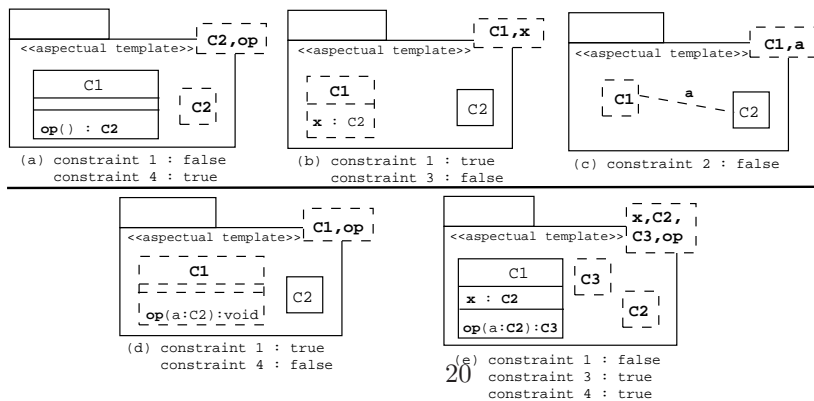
<<aspectual template>> C2,op

C1

op() : C2

C2

(a) constraint 1 : false
constraint 4 : true

<<aspectual template>> C1,x

C1

x : C2

C2

(b) constraint 1 : true
constraint 3 : false

<<aspectual template>> C1,a

C1

a

C2

(c) constraint 2 : false

<<aspectual template>> C1,op

C1

op(a:C2):void

C2

(d) constraint 1 : true
constraint 4 : false

<<aspectual template>> x,C2, C3,op

C1

x : C2

op(a:C2):C3

C3

C2

(e) constraint 1 : false
constraint 3 : true
constraint 4 : true

20